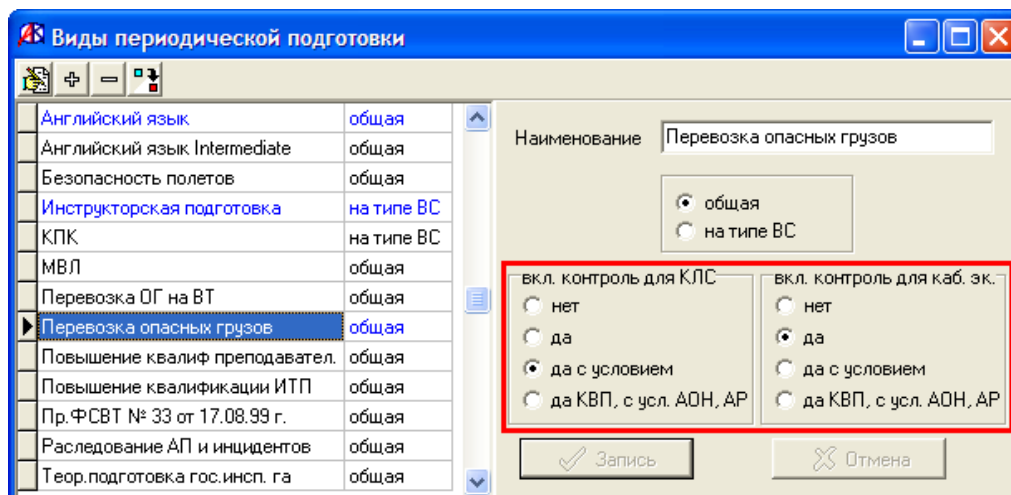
Виды периодической подготовки

| | |
|---|---|
| Английский язык | общая |
| Английский язык Intermediate | общая |
| Безопасность полетов | общая |
| Инструкторская подготовка | на типе ВС |
| КПК | на типе ВС |
| МВЛ | общая |
| Перевозка ОГ на ВТ | общая |
| Перевозка опасных грузов | общая |
| Повышение квалиф преподавател. | общая |
| Повышение квалификации ИТП | общая |
| Пр.ФСВТ № 33 от 17.08.99 г. | общая |
| Раследование АП и инцидентов | общая |
| Теор.подготовка гос.инсп. га | общая |

Наименование Перевозка опасных грузов

общая
на типе ВС

вкл. контроль для КЛС
нет
да
да с условием
да КВП, с усл. АОН, АР

вкл. контроль для каб. эк.
нет
да
да с условием
да КВП, с усл. АОН, АР

Запись
Отмена